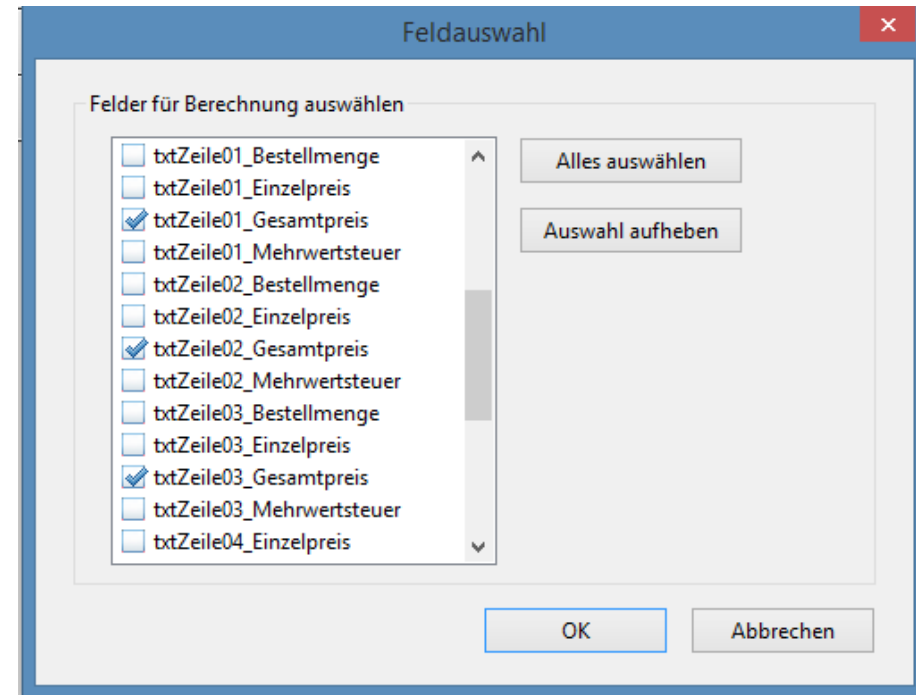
Feldauswahl

Felder für Berechnung auswählen

txtZeile01_Bestellmenge
txtZeile01_Einzelpreis
txtZeile01_Gesamtpreis
txtZeile01_Mehrwertsteuer
txtZeile02_Bestellmenge
txtZeile02_Einzelpreis
txtZeile02_Gesamtpreis
txtZeile02_Mehrwertsteuer
txtZeile03_Bestellmenge
txtZeile03_Einzelpreis
txtZeile03_Gesamtpreis
txtZeile03_Mehrwertsteuer
txtZeile04_Einzelpreis

Alles auswählen

Auswahl aufheben

OK

Abbrechen